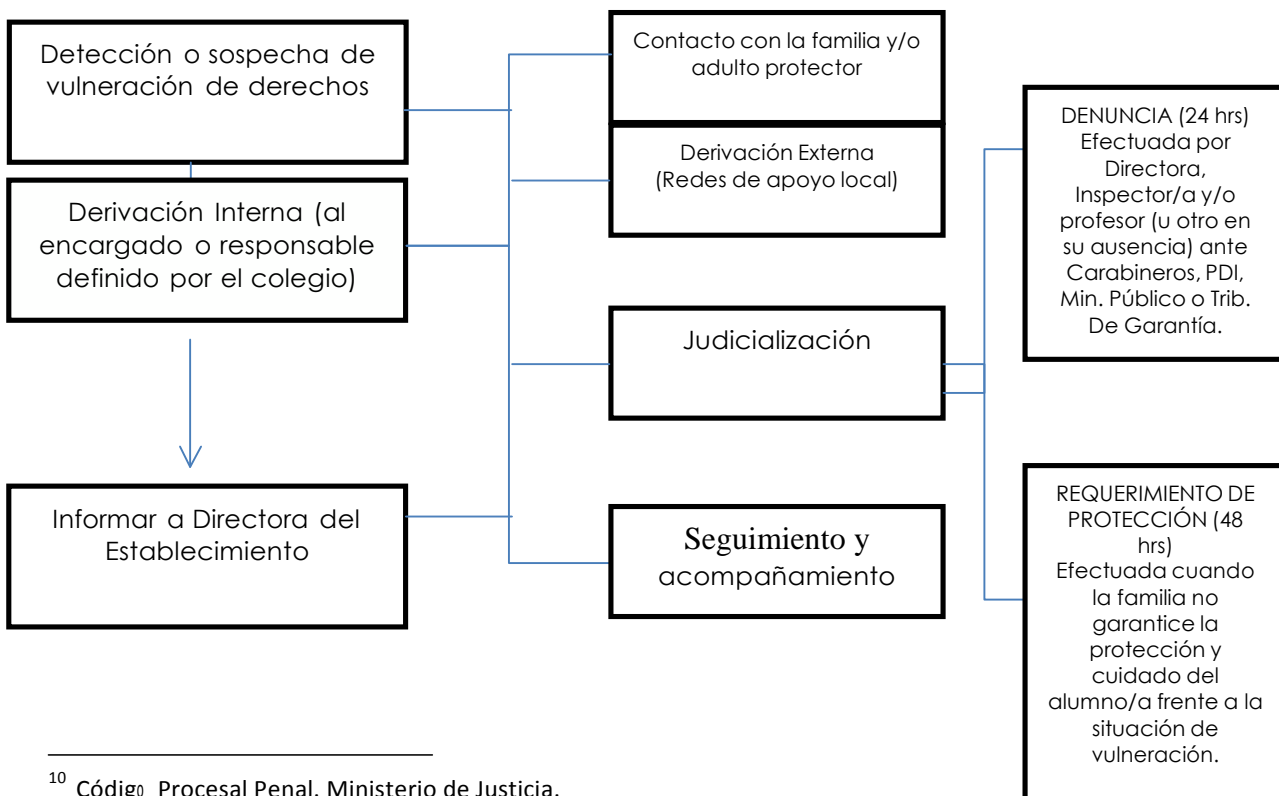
Detección o sospecha de vulneración de derechos

Derivación Interna (al encargado o responsable definido por el colegio)

Informar a Directora del Establecimiento

Contacto con la familia y/o adulto protector

Derivación Externa (Redes de apoyo local)

Judicialización

Seguimiento y acompañamiento

DENUNCIA (24 hrs) Efectuada por Directora, Inspector/a y/o profesor (u otro en su ausencia) ante Carabineros, PDI, Min. Público o Trib. De Garantía.

REQUERIMIENTO DE PROTECCIÓN (48 hrs) Efectuada cuando la familia no garantice la protección y cuidado del alumno/a frente a la situación de vulneración.

$^{10}$ Código Procesal Penal. Ministerio de Justicia.